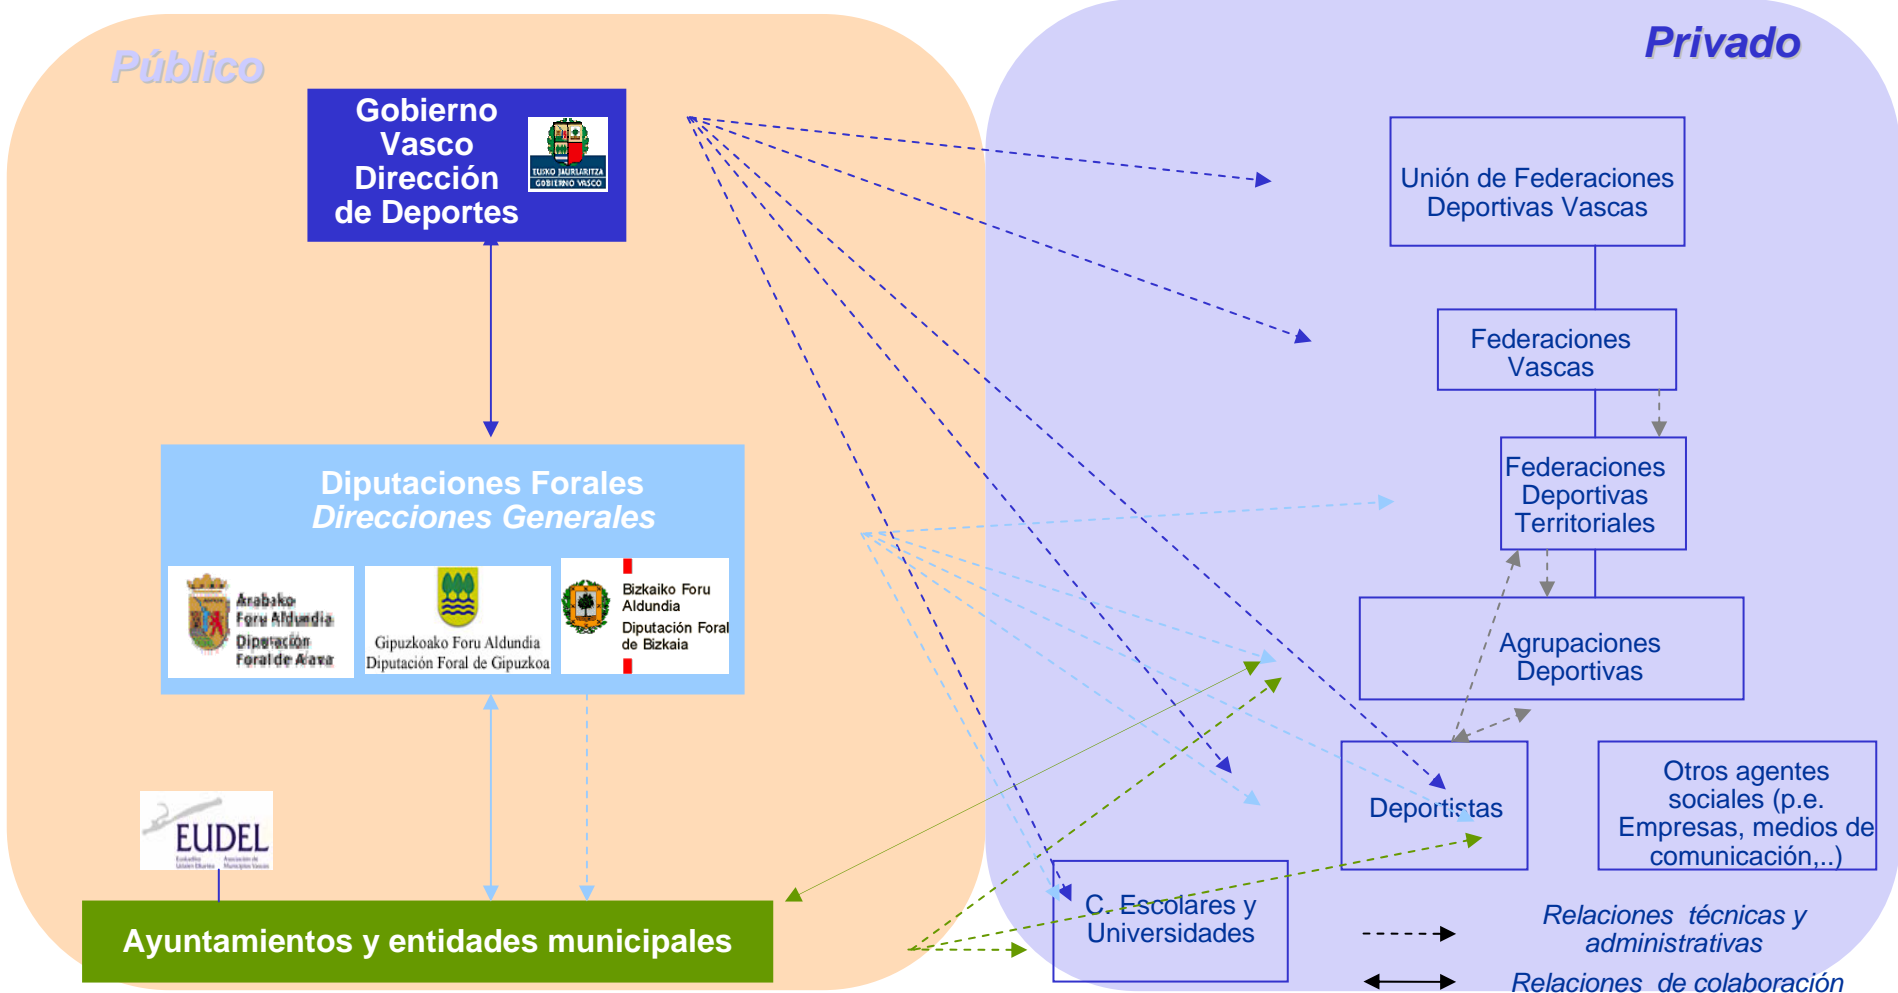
Público

Privado

Gobierno Vasco Dirección de Deportes

EUSKO JAURLARITZA GOBIERNO VASCO

Diputaciones Forales
Direcciones Generales

Arabako Foru Aldundia Diputación Foral de Álava

Gipuzkoako Foru Aldundia Diputación Foral de Gipuzkoa

Bizkaiko Foru Aldundia Diputación Foral de Bizkaia

EUDEL

Ayuntamientos y entidades municipales

Unión de Federaciones Deportivas Vascas

Federaciones Vascas

Federaciones Deportivas Territoriales

Agrupaciones Deportivas

Deportistas

Otros agentes sociales (p.e. Empresas, medios de comunicación,..)

C. Escolares y Universidades

Relaciones técnicas y administrativas

Relaciones de colaboración